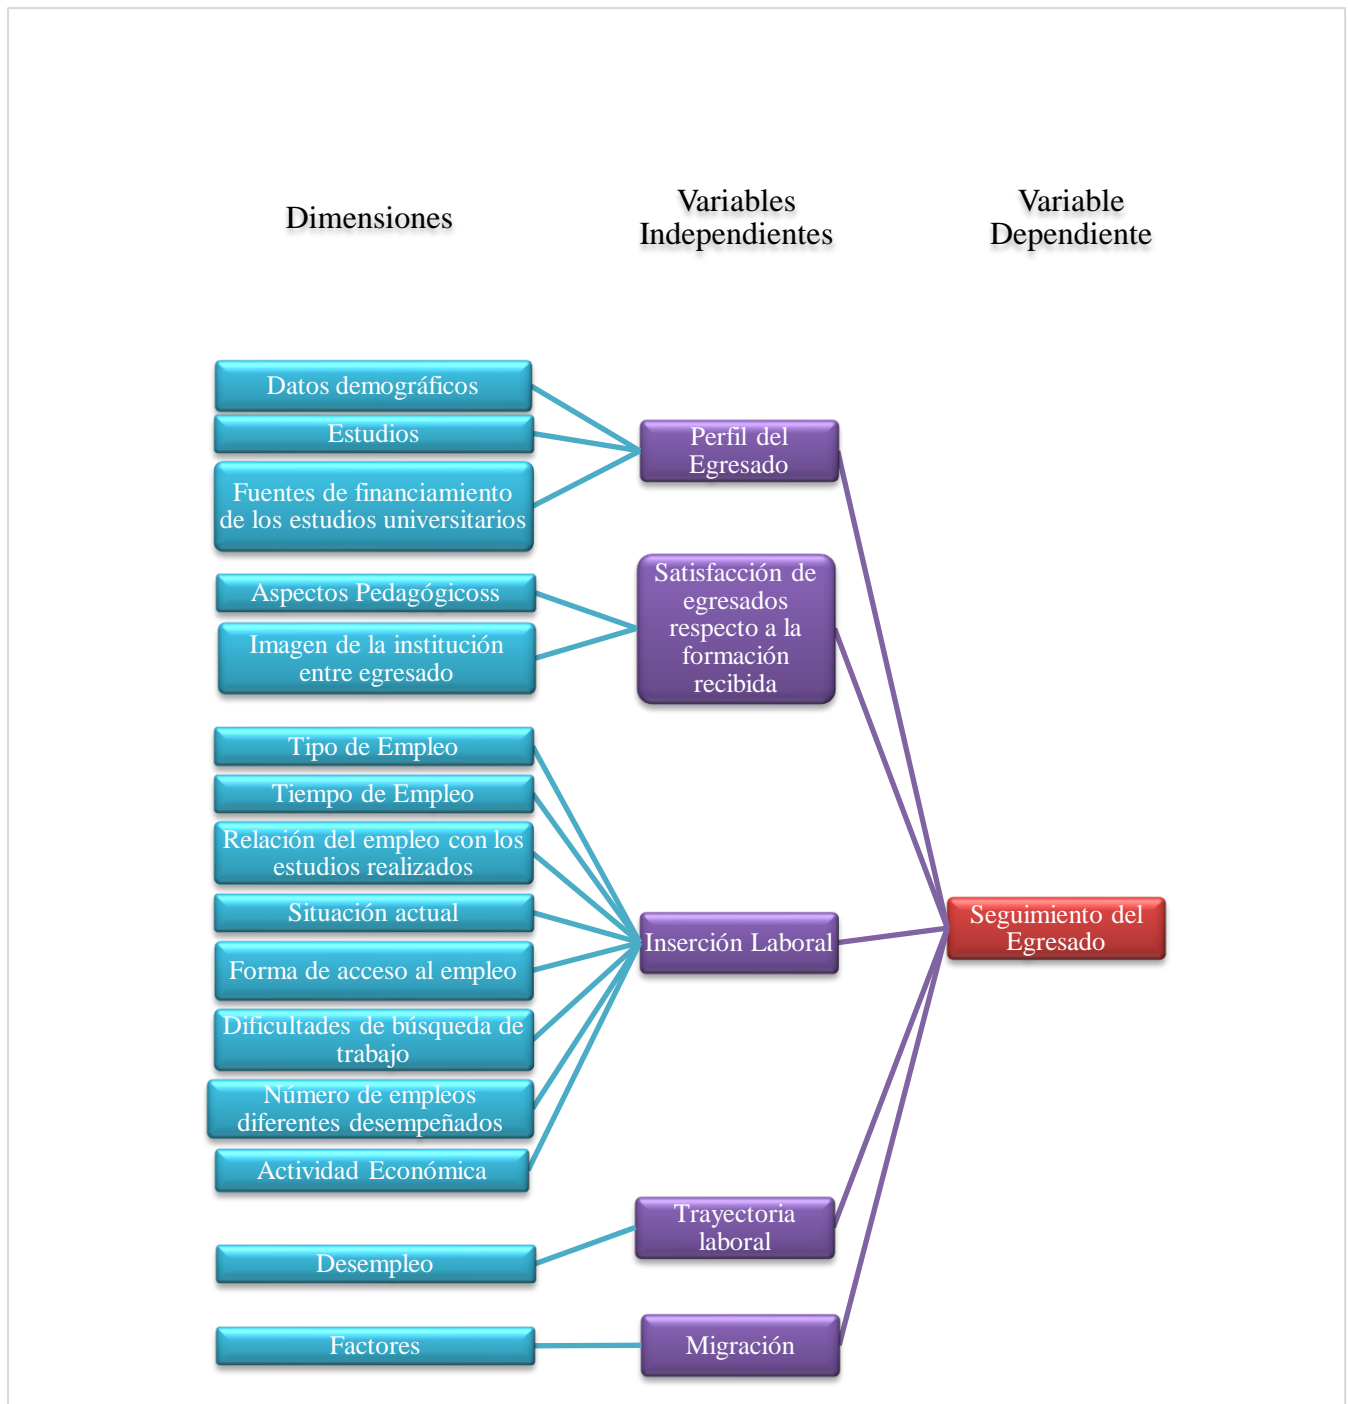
Dimensiones

Variables Independientes

Variable Dependiente

Datos demográficos

Estudios

Fuentes de financiamiento de los estudios universitarios

Perfil del Egresado

Aspectos Pedagógicoss

Imagen de la institución entre egresado

Satisfacción de egresados respecto a la formación recibida

Tipo de Empleo

Tiempo de Empleo

Relación del empleo con los estudios realizados

Situación actual

Forma de acceso al empleo

Dificultades de búsqueda de trabajo

Número de empleos diferentes desempeñados

Actividad Económica

Inserción Laboral

Seguimiento del Egresado

Desempleo

Trayectoria laboral

Factores

Migración